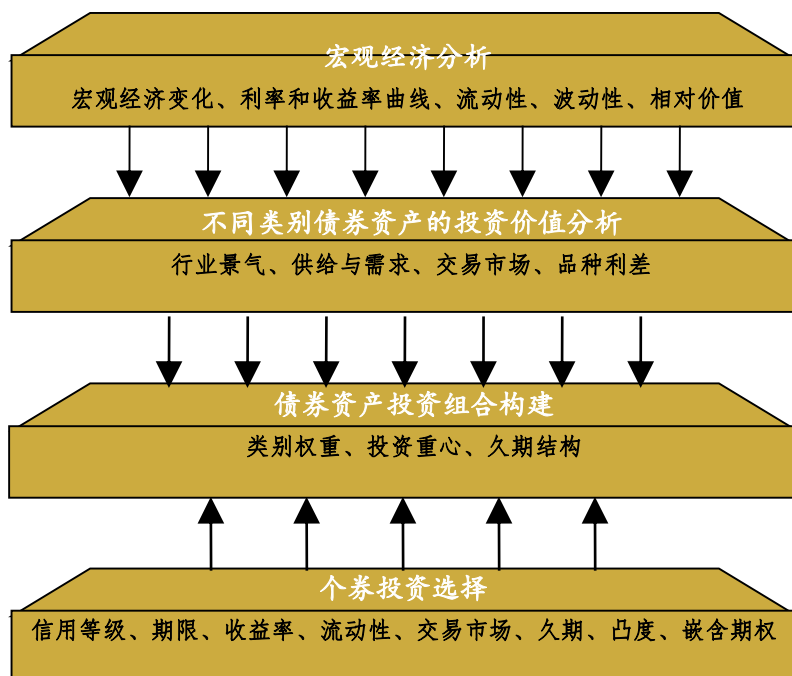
宏观经济分析

宏观经济变化、利率和收益率曲线、流动性、波动性、相对价值

不同类别债券资产的投资价值分析

行业景气、供给与需求、交易市场、品种利差

债券资产投资组合构建

类别权重、投资重心、久期结构

个券投资选择

信用等级、期限、收益率、流动性、交易市场、久期、凸度、嵌含期权